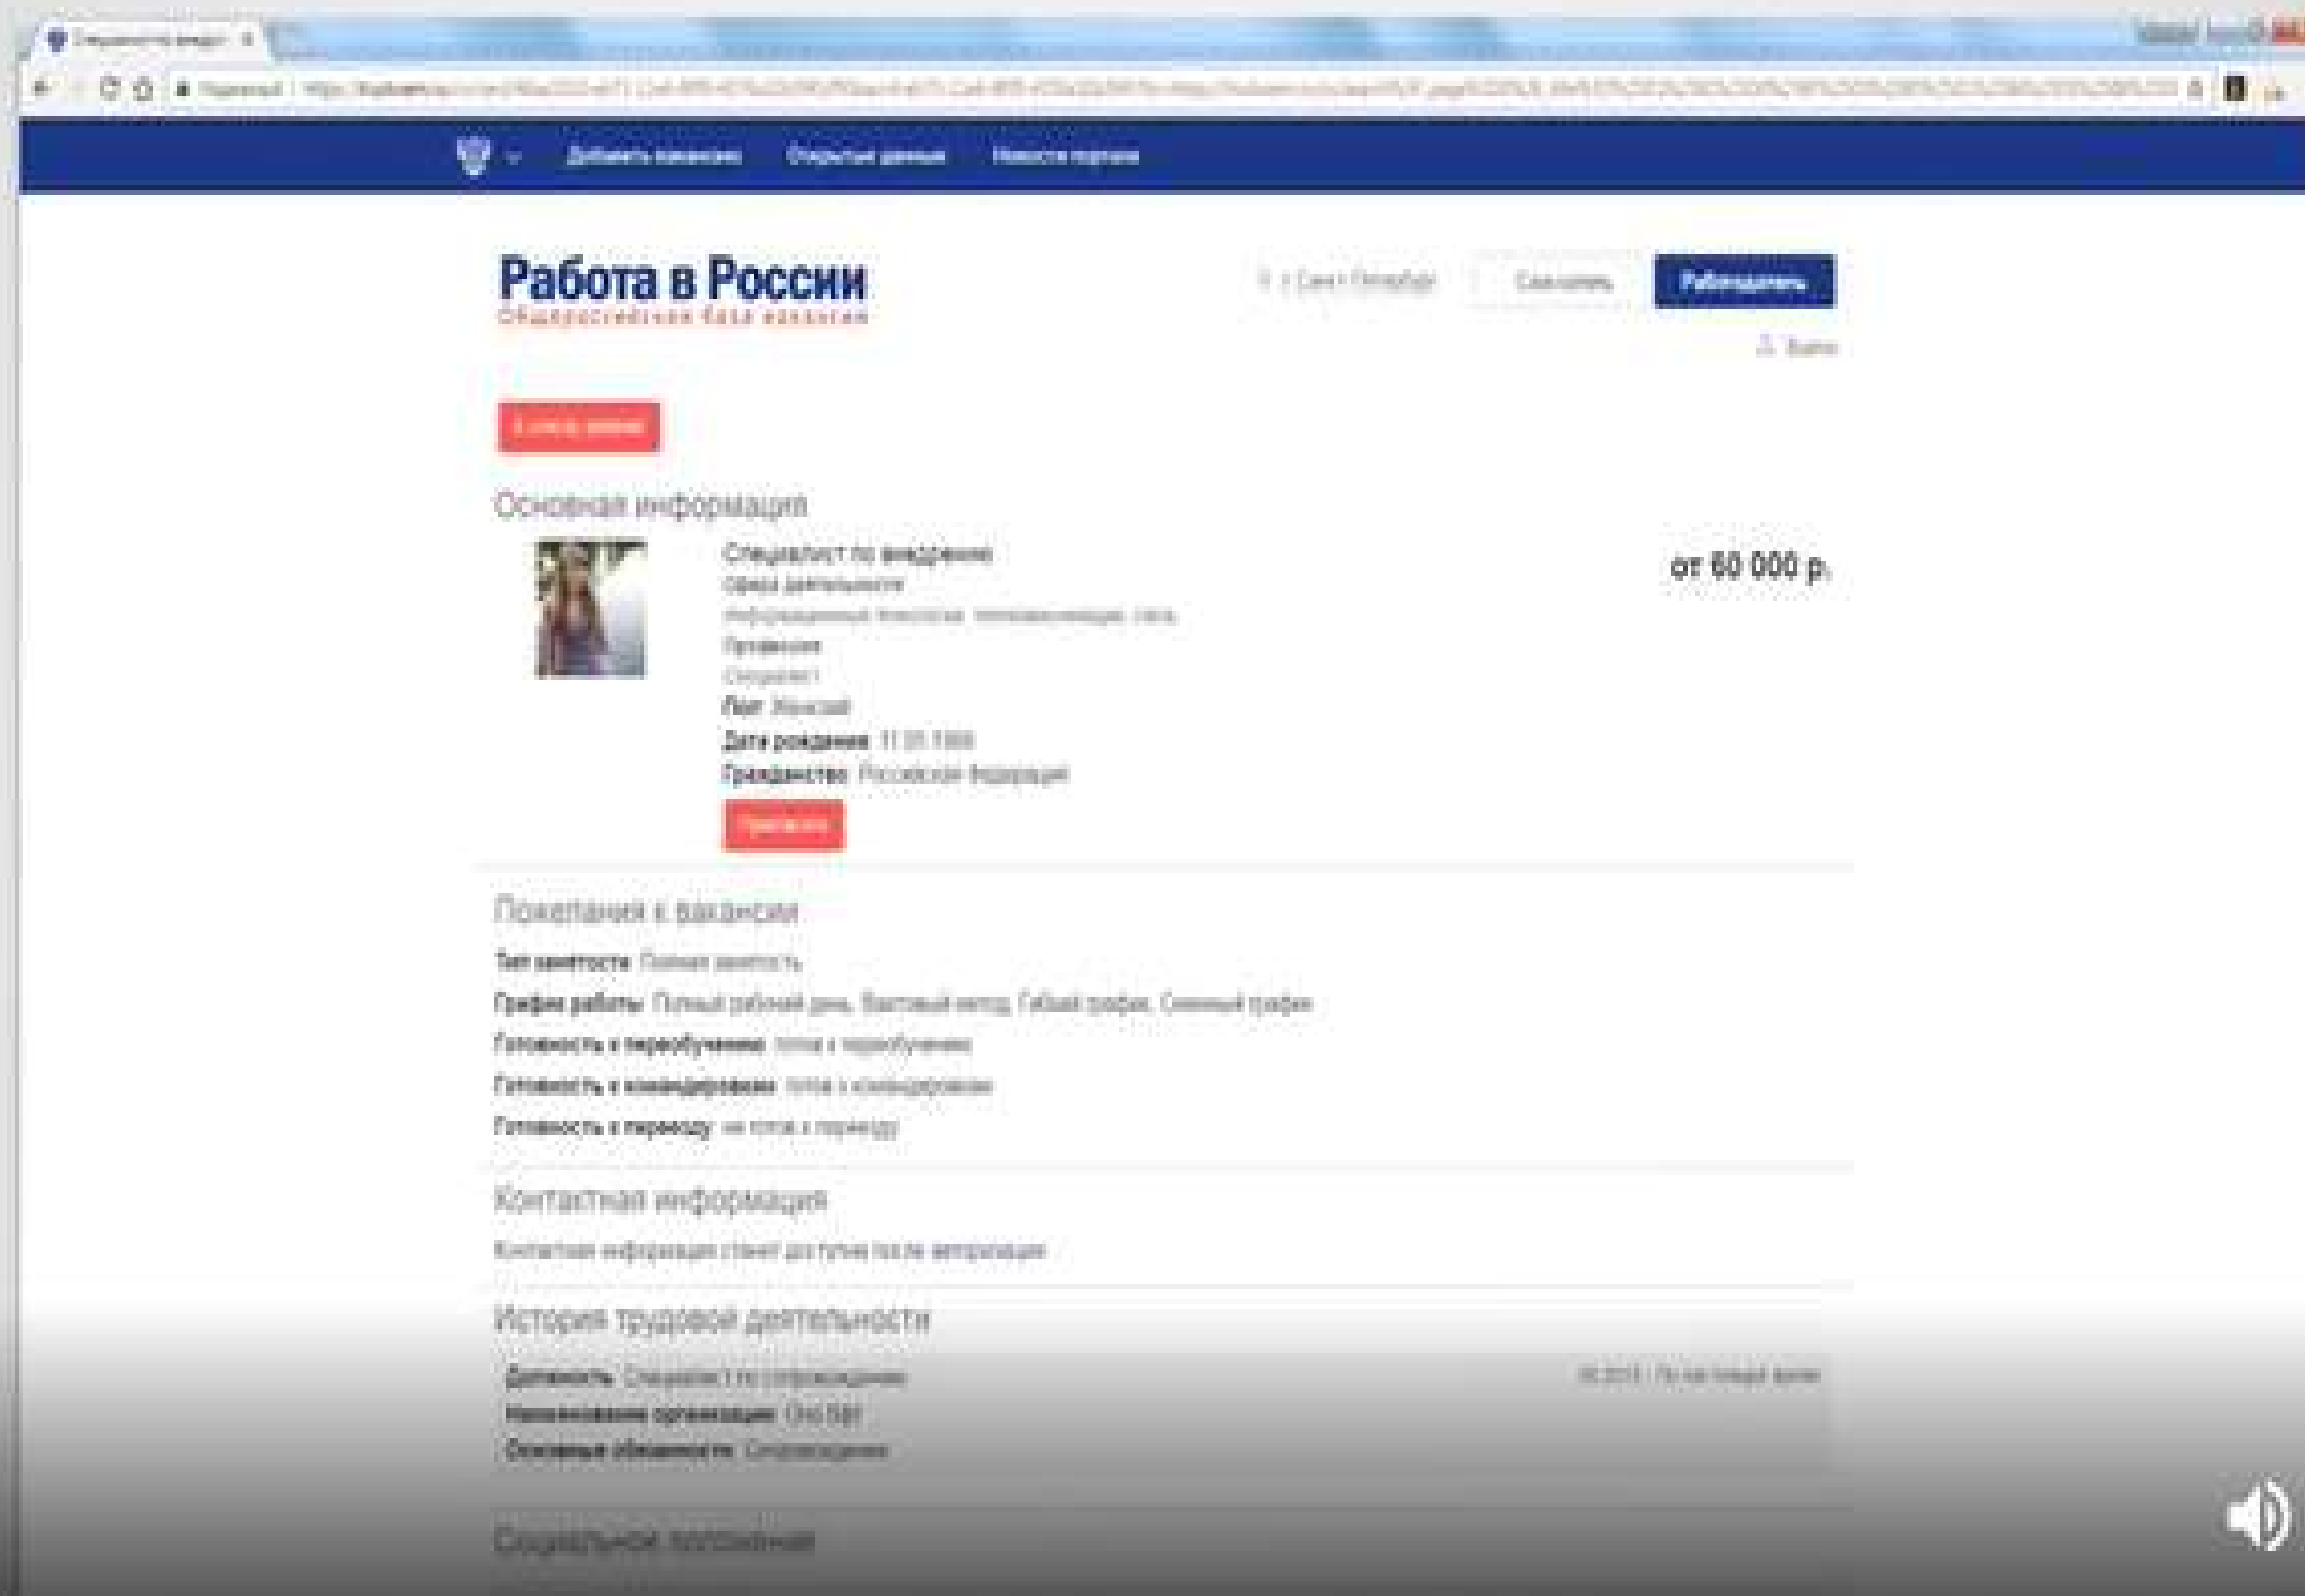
Специалист по внедр... ×

Добавить вакансию Открытые данные Новости портала

Работа в России
Общероссийская база вакансий

г. Санкт-Петербург Соискатель Работодатель

Выйти

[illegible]

Основная информация

Специалист по внедрению
Сфера деятельности
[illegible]
Профессия
Специалист
Пол: Женский
Дата рождения: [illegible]
Гражданство: Российская Федерация

от 60 000 р.

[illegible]

Пожелания к вакансии

Тип занятости: Полная занятость
График работы: Полный рабочий день, Вахтовый метод, Гибкий график, Сменный график
Готовность к переобучению: готов к переобучению
Готовность к командировкам: готов к командировкам
Готовность к переезду: не готов к переезду

Контактная информация

Контактная информация станет доступна после авторизации

История трудовой деятельности

Должность: Специалист по сопровождению
Наименование организации: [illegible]
Основные обязанности: Сопровождение

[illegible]

Социальное положение